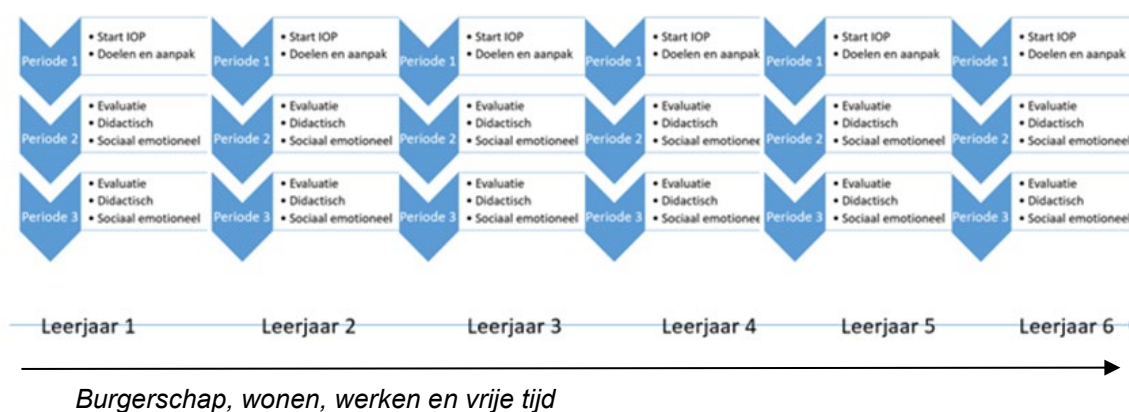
Periode 1
• Start IOP
• Doelen en aanpak

Periode 2
• Evaluatie
• Didactisch
• Sociaal emotioneel

Periode 3
• Evaluatie
• Didactisch
• Sociaal emotioneel

Periode 1
• Start IOP
• Doelen en aanpak

Periode 2
• Evaluatie
• Didactisch
• Sociaal emotioneel

Periode 3
• Evaluatie
• Didactisch
• Sociaal emotioneel

Periode 1
• Start IOP
• Doelen en aanpak

Periode 2
• Evaluatie
• Didactisch
• Sociaal emotioneel

Periode 3
• Evaluatie
• Didactisch
• Sociaal emotioneel

Periode 1
• Start IOP
• Doelen en aanpak

Periode 2
• Evaluatie
• Didactisch
• Sociaal emotionee

Periode 3
• Evaluatie
• Didactisch
• Sociaal emotionee

Periode 1
• Start IOP
• Doelen en aanpak

Periode 2
• Evaluatie
• Didactisch
• Sociaal emotioneel

Periode 3
• Evaluatie
• Didactisch
• Sociaal emotioneel

Periode 1
• Start IOP
• Doelen en aanpak

Periode 2
• Evaluatie
• Didactisch
• Sociaal emotioneel

Periode 3
• Evaluatie
• Didactisch
• Sociaal emotioneel

Leerjaar 1 Leerjaar 2 Leerjaar 3 Leerjaar 4 Leerjaar 5 Leerjaar 6

Burgerschap, wonen, werken en vrije tijd